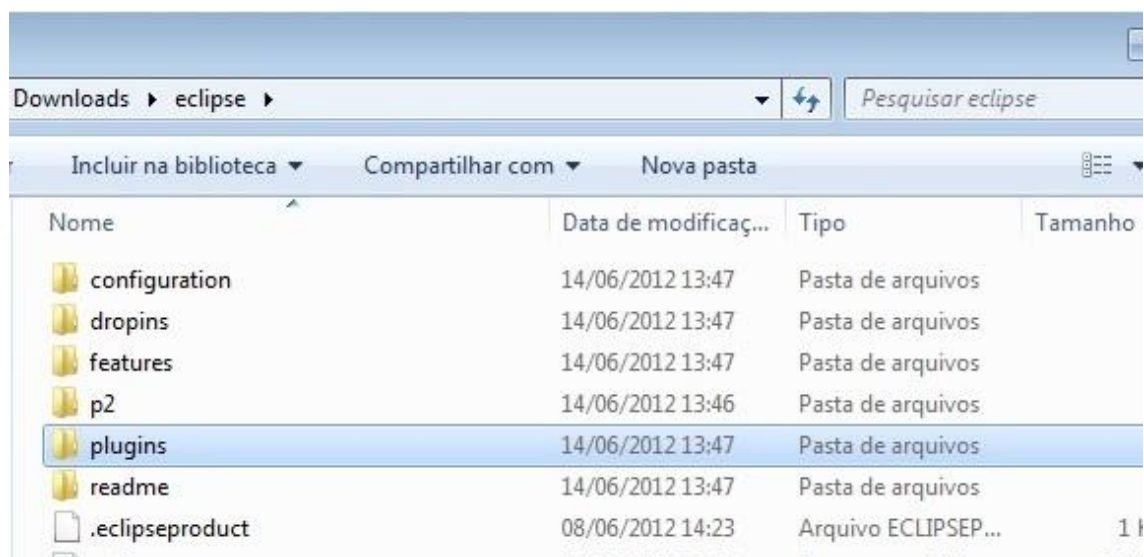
Downloads ▸ eclipse ▸

Pesquisar eclipse

Incluir na biblioteca ▾ Compartilhar com ▾ Nova pasta

| Nome | Data de modificaç... | Tipo | Tamanho |
|---|---|---|---|
| configuration | 14/06/2012 13:47 | Pasta de arquivos | |
| dropins | 14/06/2012 13:47 | Pasta de arquivos | |
| features | 14/06/2012 13:47 | Pasta de arquivos | |
| p2 | 14/06/2012 13:46 | Pasta de arquivos | |
| plugins | 14/06/2012 13:47 | Pasta de arquivos | |
| readme | 14/06/2012 13:47 | Pasta de arquivos | |
| .eclipseproduct | 08/06/2012 14:23 | Arquivo ECLIPSEP... | 1 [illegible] |